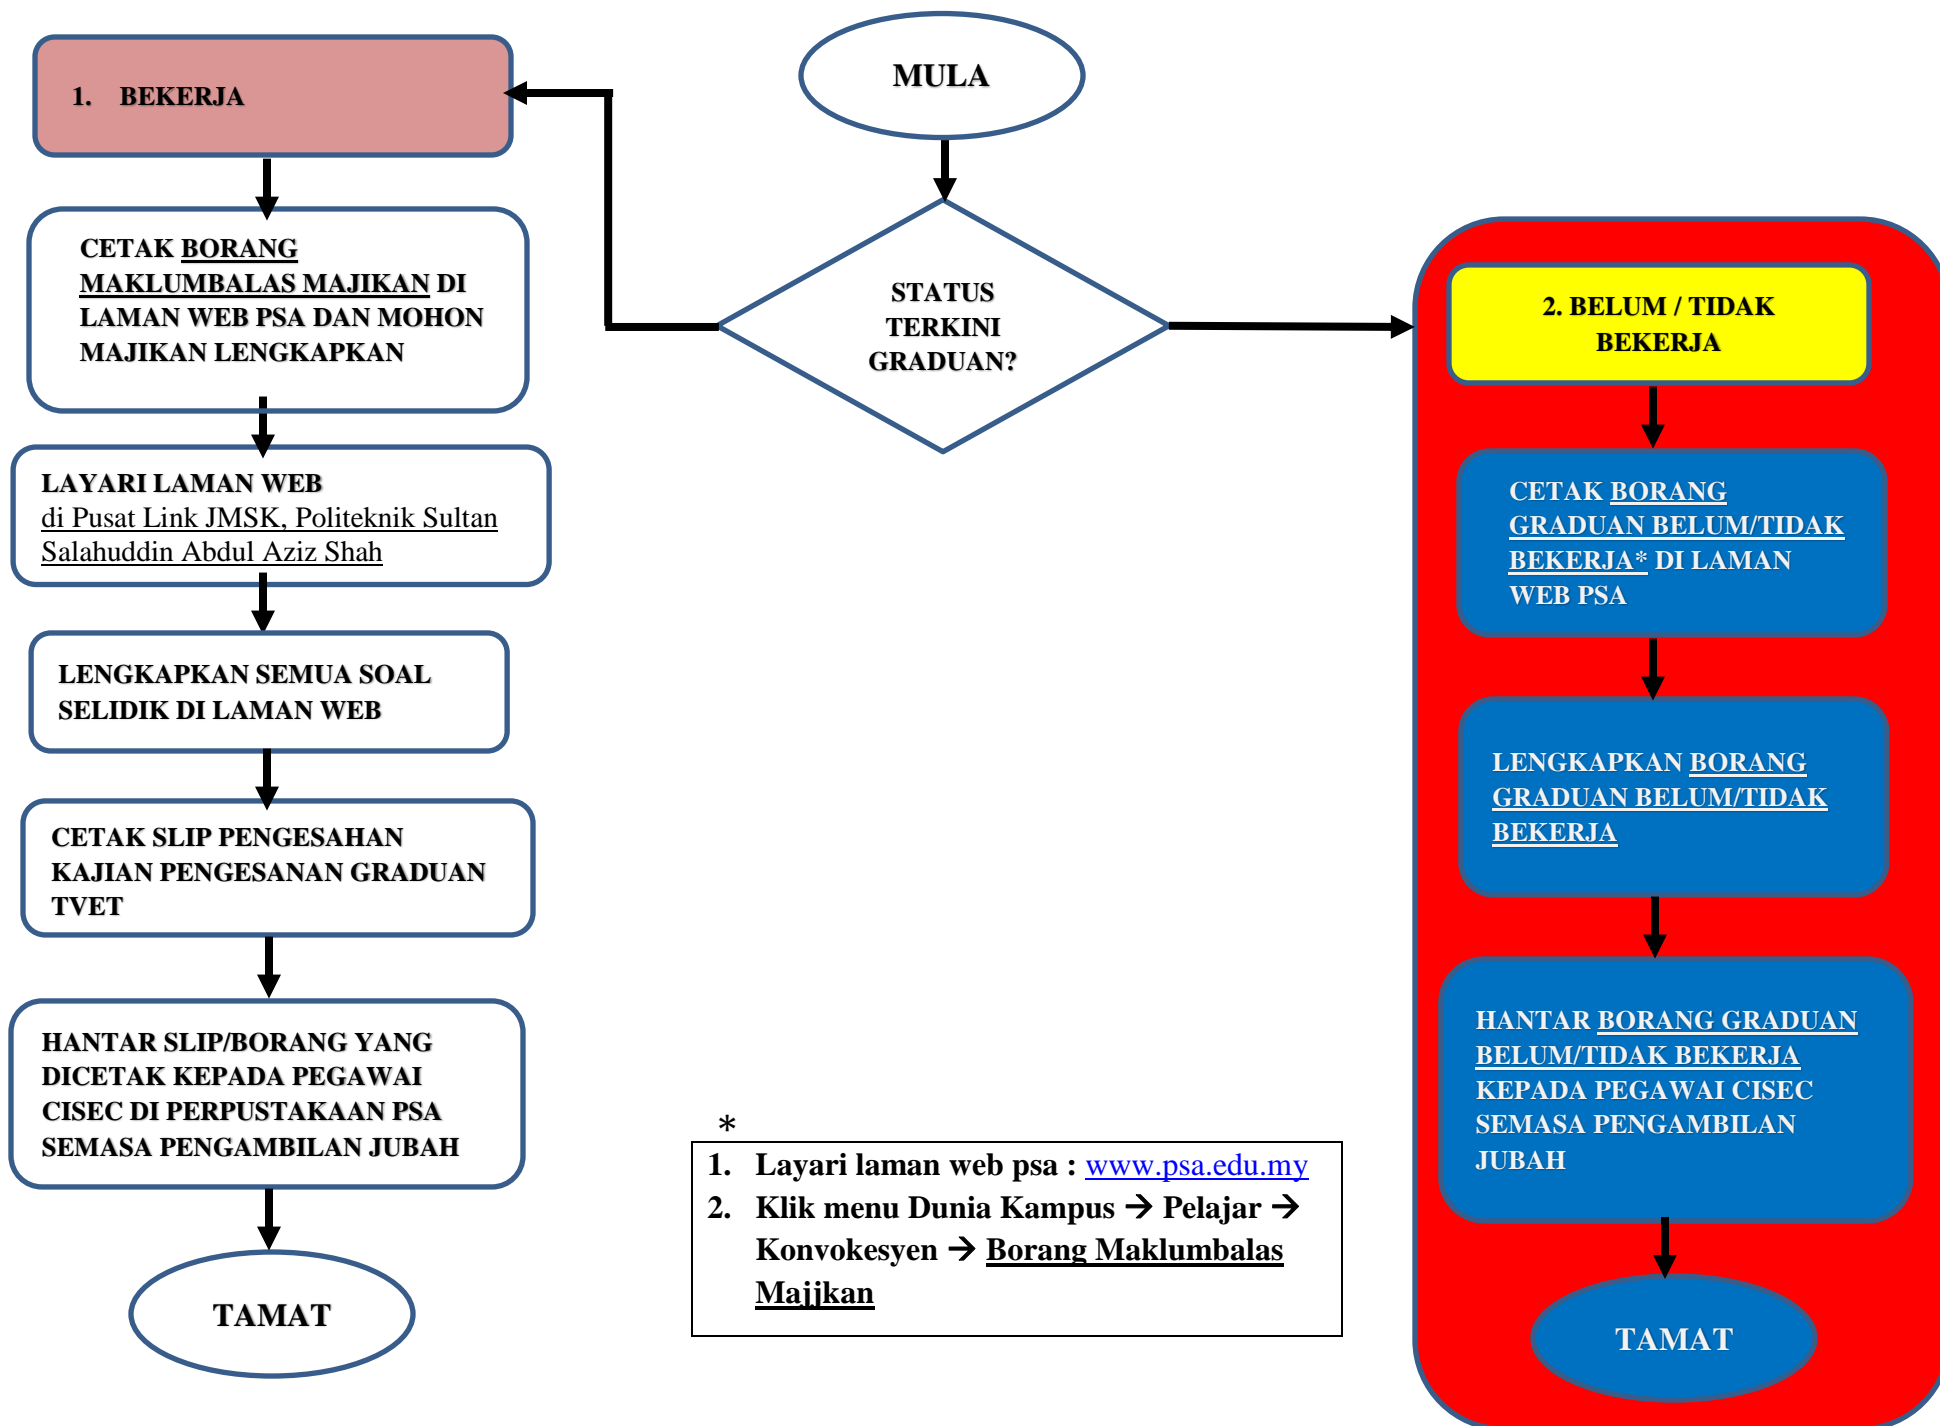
MULA

STATUS TERKINI GRADUAN?

1. BEKERJA

CETAK BORANG MAKLUMBALAS MAJIKAN DI LAMAN WEB PSA DAN MOHON MAJIKAN LENGKAPKAN

LAYARI LAMAN WEB di Pusat Link JMSK, Politeknik Sultan Salahuddin Abdul Aziz Shah

LENGKAPKAN SEMUA SOAL SELIDIK DI LAMAN WEB

CETAK SLIP PENGESAHAN KAJIAN PENGESANAN GRADUAN TVET

HANTAR SLIP/BORANG YANG DICETAK KEPADA PEGAWAI CISEC DI PERPUSTAKAAN PSA SEMASA PENGAMBILAN JUBAH

TAMAT

2. BELUM / TIDAK BEKERJA

CETAK BORANG GRADUAN BELUM/TIDAK BEKERJA* DI LAMAN WEB PSA

LENGKAPKAN BORANG GRADUAN BELUM/TIDAK BEKERJA

HANTAR BORANG GRADUAN BELUM/TIDAK BEKERJA KEPADA PEGAWAI CISEC SEMASA PENGAMBILAN JUBAH

TAMAT

*
1. Layari laman web psa : www.psa.edu.my
2. Klik menu Dunia Kampus → Pelajar → Konvokesyen → Borang Maklumbalas Majikan